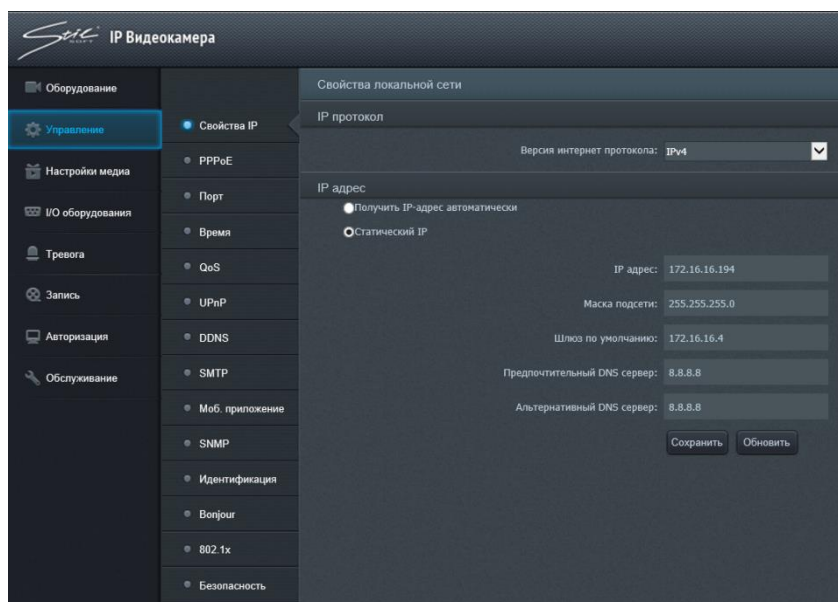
IP Видеокамера

Оборудование
Управление
Настройки медиа
I/O оборудования
Тревога
Запись
Авторизация
Обслуживание

Свойства IP
PPPoE
Порт
Время
QoS
UPnP
DDNS
SMTP
Моб. приложение
SNMP
Идентификация
Bonjour
802.1x
Безопасность

Свойства локальной сети

IP протокол

Версия интернет протокола: IPv4

IP адрес

Получить IP-адрес автоматически
Статический IP

IP адрес: 172.16.16.194
Маска подсети: 255.255.255.0
Шлюз по умолчанию: 172.16.16.4
Предпочтительный DNS сервер: 8.8.8.8
Альтернативный DNS сервер: 8.8.8.8

Сохранить Обновить